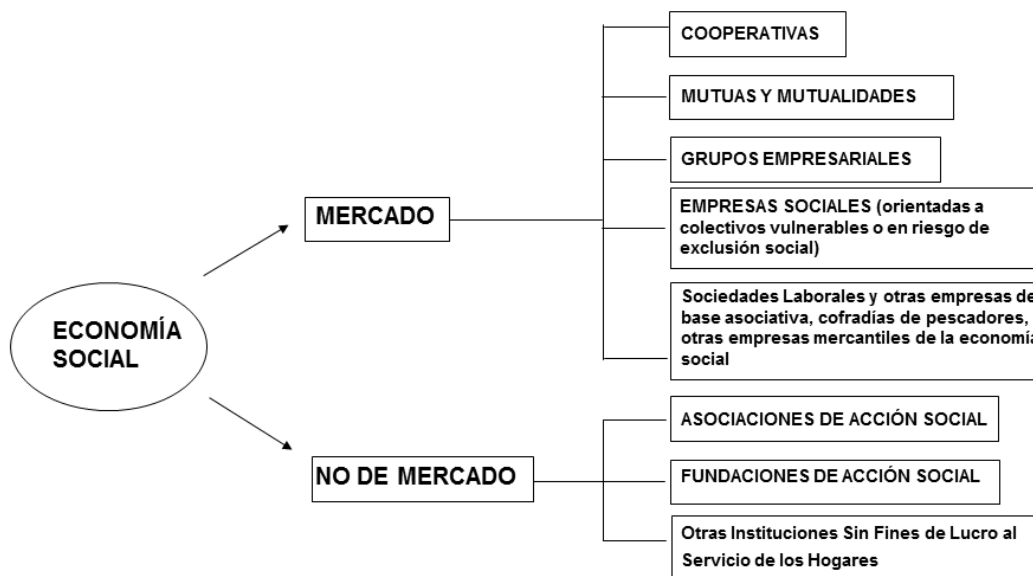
ECONOMÍA SOCIAL

MERCADO

COOPERATIVAS

MUTUAS Y MUTUALIDADES

GRUPOS EMPRESARIALES

EMPRESAS SOCIALES (orientadas a colectivos vulnerables o en riesgo de exclusión social)

Sociedades Laborales y otras empresas de base asociativa, cofradías de pescadores, otras empresas mercantiles de la economía social

NO DE MERCADO

ASOCIACIONES DE ACCIÓN SOCIAL

FUNDACIONES DE ACCIÓN SOCIAL

Otras Instituciones Sin Fines de Lucro al Servicio de los Hogares